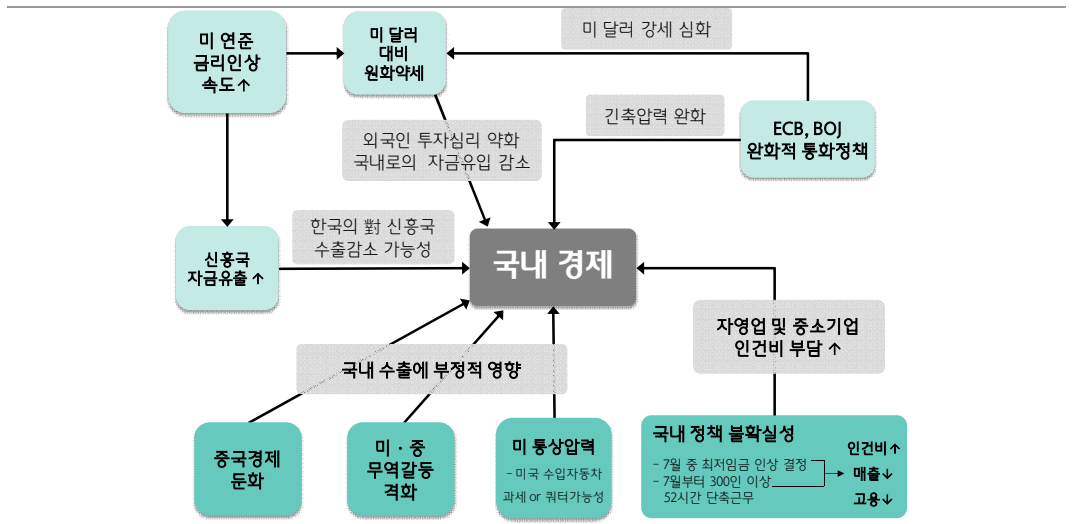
미 연준 금리인상 속도↑

미 달러 대비 원화약세

미 달러 강세 심화

긴축압력 완화

ECB, BOJ 완화적 통화정책

외국인 투자심리 약화 국내로의 자금유입 감소

한국의 對 신흥국 수출감소 가능성

신흥국 자금유출↑

국내 경제

자영업 및 중소기업 인건비 부담↑

국내 수출에 부정적 영향

중국경제 둔화

미 · 중 무역갈등 격화

미 통상압력

- 미국 수입자동차 과세 or 쿼터가능성

국내 정책 불확실성

- 7월 중 최저임금 인상 결정
- 7월부터 300인 이상 52시간 단축근무

인건비↑
매출↓
고용↓